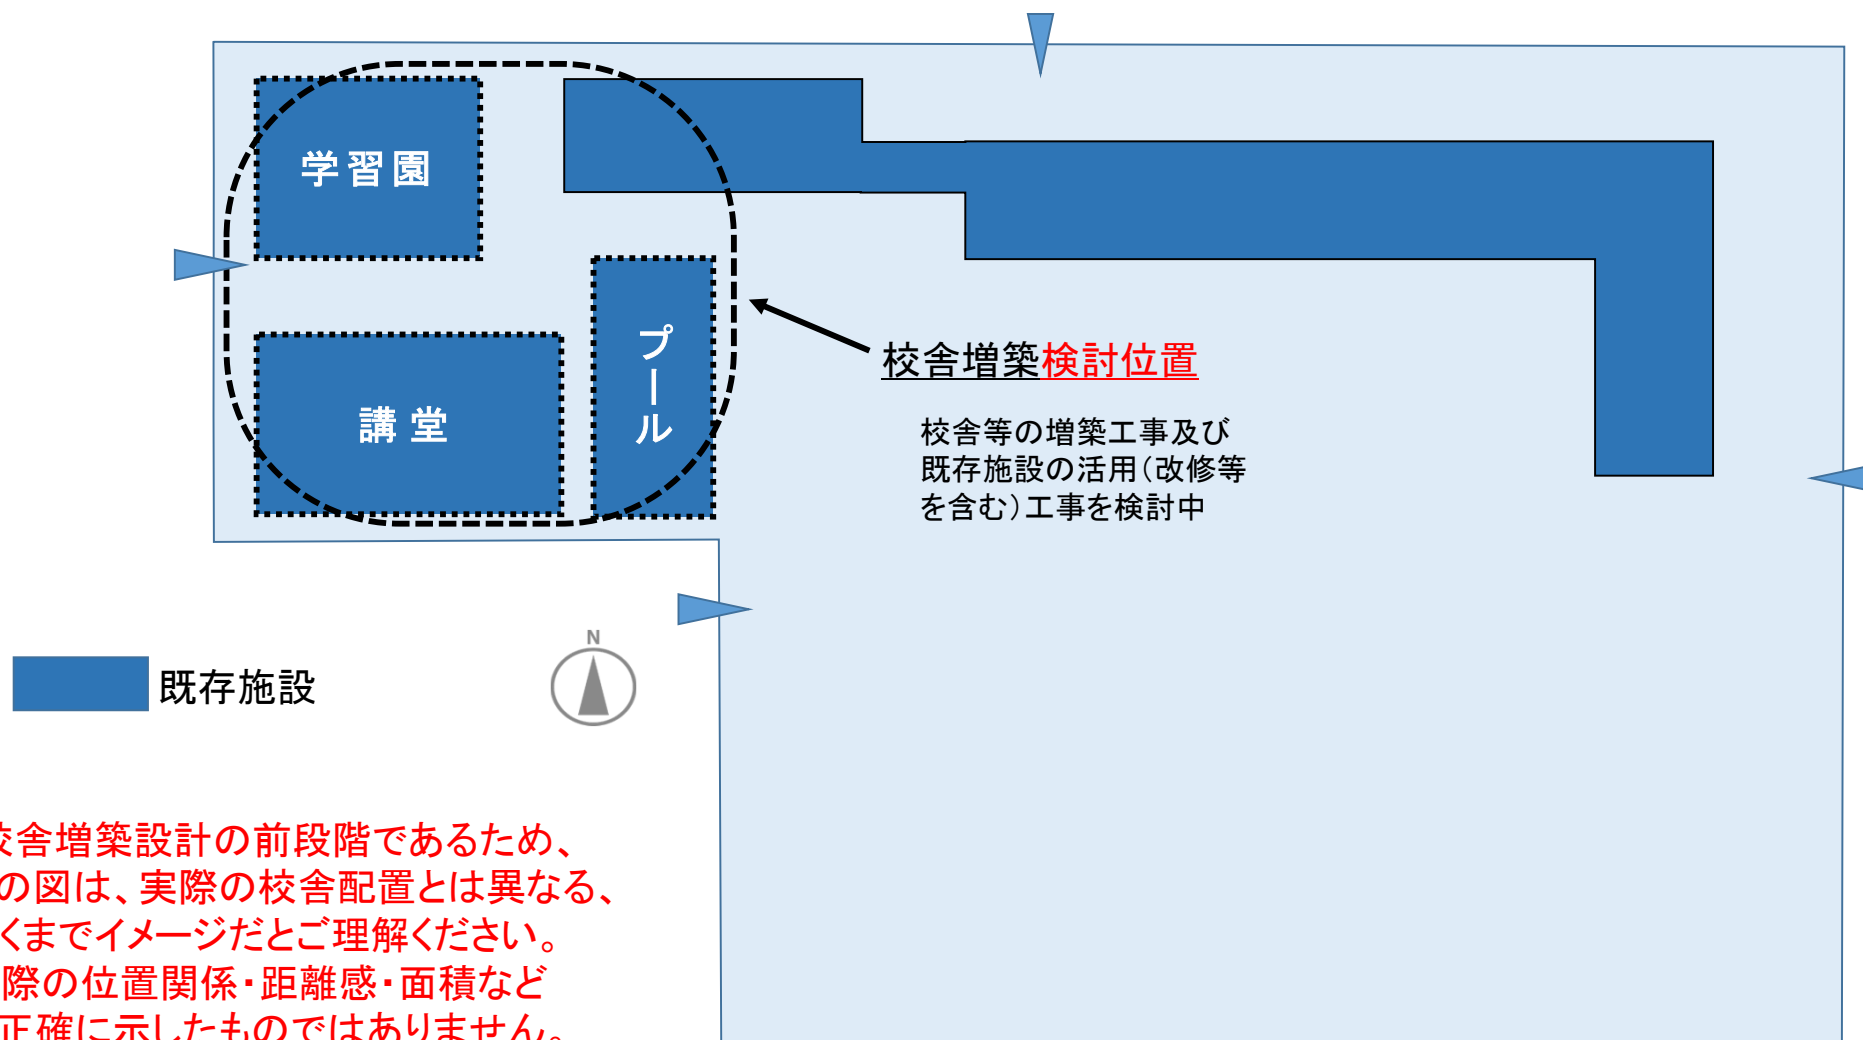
学習園

講 堂

プール

校舎増築検討位置

校舎等の増築工事及び既存施設の活用(改修等を含む)工事を検討中

既存施設

N

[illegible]校舎増築設計の前段階であるため、
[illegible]の図は、実際の校舎配置とは異なる、
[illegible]くまでイメージだとご理解ください。
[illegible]際の位置関係・距離感・面積など
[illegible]正確に示したものではありません。